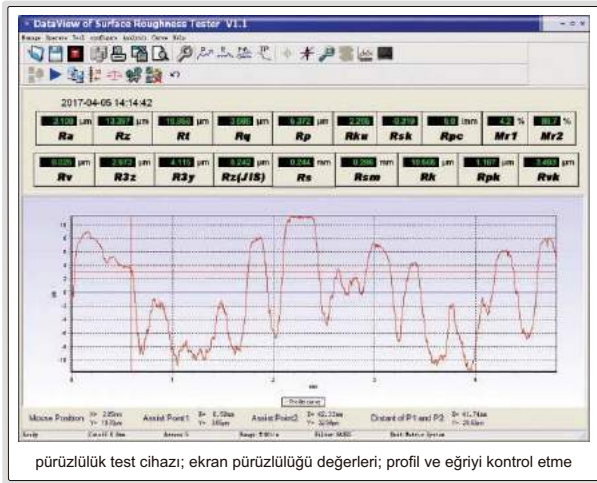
DataView of Surface Roughness Tester V1.1

2017-04-05 14:14:42

| 2.100 µm | 13.397 µm | 18.056 µm | 3.080 µm | 6.372 µm | 2.206 | 0.219 | 5.0 /mm | 4.2 % | 86.7 % |
|---|---|---|---|---|---|---|---|---|---|
| Ra | Rz | Rt | Rq | Rp | Rku | Rsk | Rpc | Mr1 | Mr2 |

| 0.025 µm | 2.973 µm | 4.115 µm | 0.242 µm | 0.244 mm | 0.286 mm | 10.648 µm | 1.167 µm | 3.493 µm |
|---|---|---|---|---|---|---|---|---|
| Rv | R3z | R3y | Rz(JIS) | Rs | Rsm | Rk | Rpk | Rvk |

Profile curve

Mouse Position: X= 2.85mm Y= 13.78µm Assist Point1: X= 0.50mm Y= 385µm Assist Point2: X= 42.33mm Y= 3.09µm Distant of P1 and P2: X= 41.74mm Y= 20.68µm

pürüzlülük test cihazı; ekran pürüzlülüğü değerleri; profil ve eğriyi kontrol etme